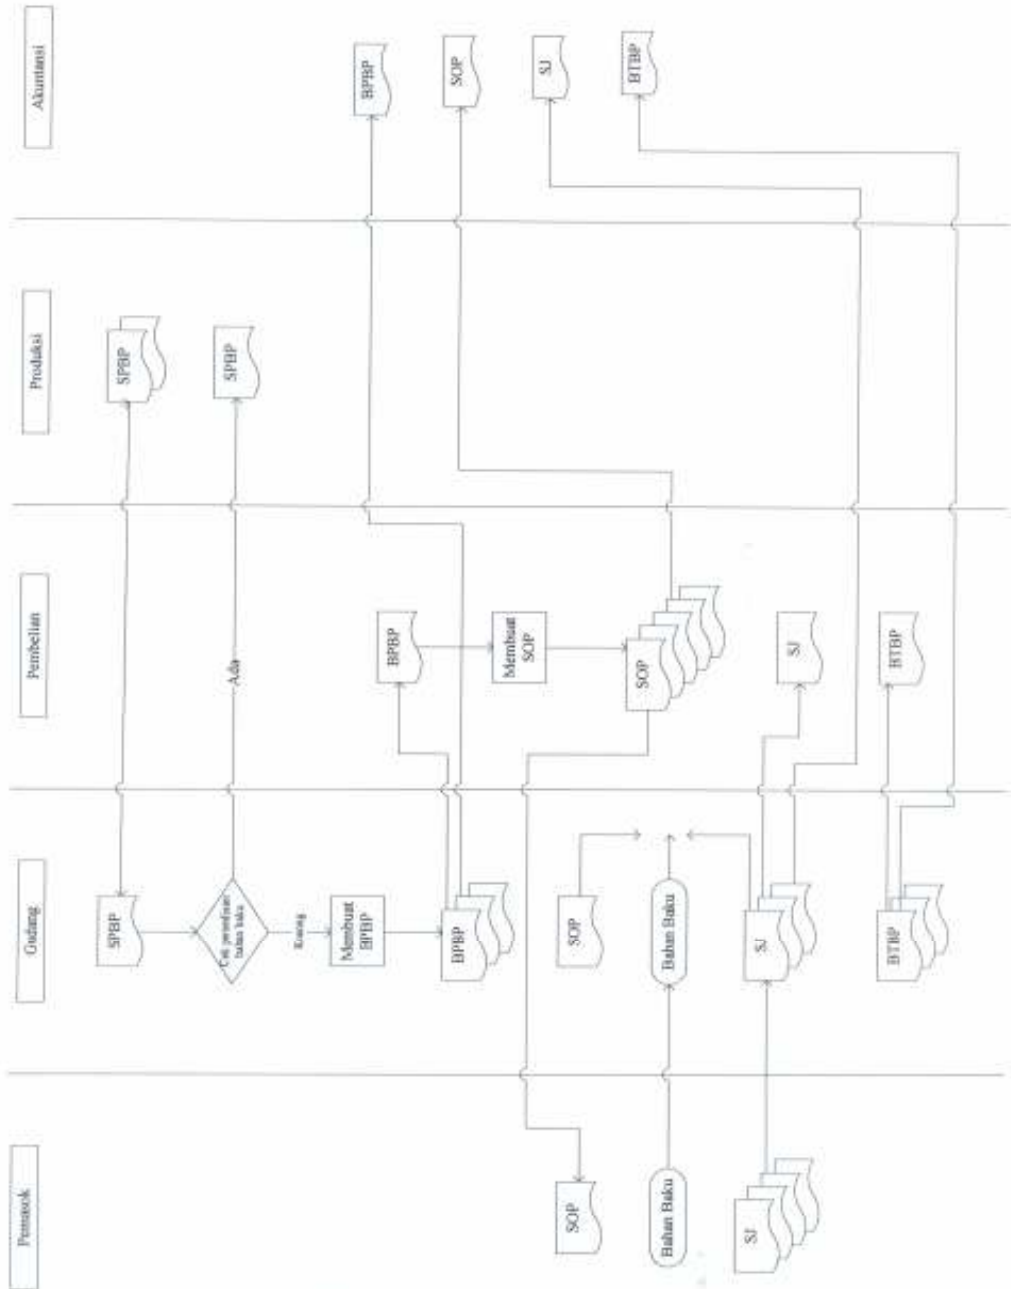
Akuntansi

BPBP

SOP

SJ

BTBP

Produksi

SPBP

SPBP

Pembelian

Ada

BPBP

Membuat SOP

SOP

SJ

BTBP

Gudang

SPBP

Cek persediaan bahan baku

Kurang

Membuat BPBP

BPBP

SOP

Bahan Baku

SJ

BTBP

Pemasok

SOP

Bahan Baku

SJ